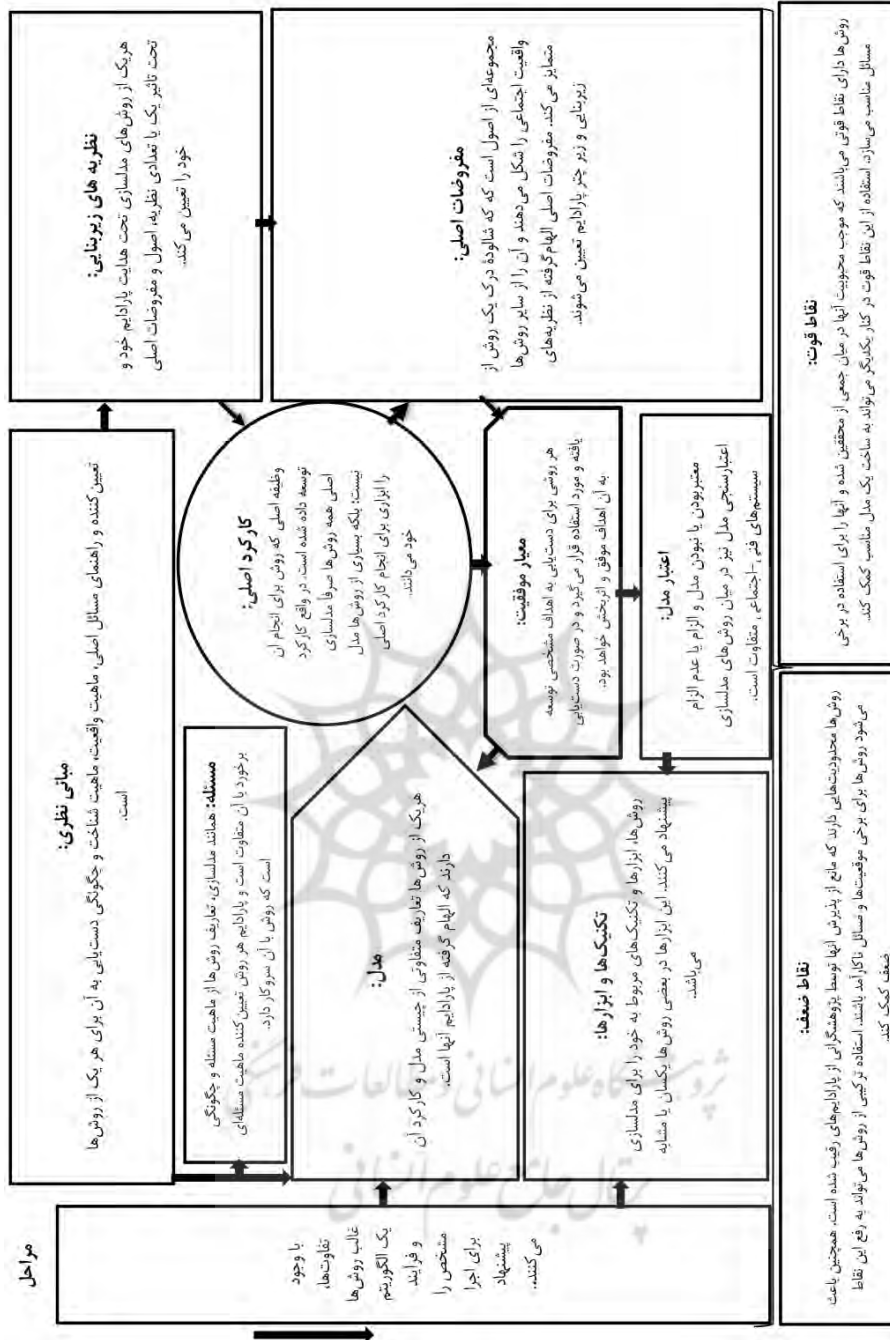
مبانی نظری:
تعیین کننده و راهنمای مسائل اصلی، ماهیت واقعیت، ماهیت شناخت و چگونگی دست‌یابی به آن برای هر یک از روش‌ها است.

نظریه های زیربنایی:
هریک از روش‌های مدلسازی تحت هدایت پارادایم خود و تحت تاثیر یک یا تعدادی نظریه، اصول و مفروضات اصلی خود را تعیین می کند.

مفروضات اصلی:
مجموعه‌ای از اصول است که که شالوده ی یک روش از واقعیت اجتماعی را شکل می دهند و آن را از سایر روش‌ها متمایز می کند. مفروضات اصلی الهام‌گرفته از نظریه‌های زیربنایی و زیر چتر پارادایم تعیین می شوند.

نقاط قوت:
روش‌ها دارای نقاط قوتی می‌باشند که موجب محبوبیت آنها در میان جمعی از محققین شده و آنها را برای استفاده در برخی مسائل مناسب می‌سازد. استفاده از این نقاط قوت در کنار یکدیگر می تواند به ساخت یک مدل مناسب کمک کند.

کارکرد اصلی:
وظیفه اصلی که روش برای انجام ان توسعه داده شده است. در واقع کارکرد اصلی همه روش‌ها صرفا مدلسازی نیست؛ بلکه بسیاری از روش‌ها مدل را ابزاری برای انجام کارکرد اصلی خود می دانند.

معیار موفقیت:
هر روشی برای دست‌یابی به اهداف مشخص توسعه یافته و مورد استفاده قرار می گیرد و در صورت دست‌یابی به آن اهداف موفق و اثربخش خواهد بود.

اعتبار مدل:
معتبربودن یا نبودن مدل و الزام یا عدم الزام اعتبارسنجی مدل نیز در میان روش‌های مدلسازی سیستم‌های فنی-اجتماعی، متفاوت است.

مسئله: همانند مدلسازی، تعاریف روش‌ها از ماهیت مسئله و چگونگی برخورد با آن متفاوت است و پارادایم هر روش تعیین کننده ماهیت مسئله‌ای است که روش با آن سروکار دارد.

مدل:
هریک از روش‌ها تعاریف متفاوتی از چیستی مدل و کارکرد آن دارند که الهام گرفته از پارادایم آنها است.

تکنیک‌ها و ابزارها:
روش‌ها، ابزارها و تکنیک‌های مربوط به خود را برای مدلسازی پیشنهاد می کنند. این ابزارها در بعضی روش‌ها یکسان یا مشابه می‌باشد.

مراحل
با وجود تفاوت‌ها، غالب روش‌ها یک الگوریتم و فرایند مشخص را برای اجرا پیشنهاد می کنند.

نقاط ضعف:
روش‌ها محدودیت‌هایی دارند که مانع از پذیرش آنها توسط پژوهشگرانی از پارادایم‌های رقیب شده است. همچنین باعث می‌شود روش‌ها برای برخی موقعیت‌ها و مسائل ناکارآمد باشند. استفاده ترکیبی از روش‌ها می‌تواند به رفع این نقاط ضعف کمک کند.

پرتال جامع علوم انسانی
پژوهشگاه علوم انسانی و مطالعات فرهنگی